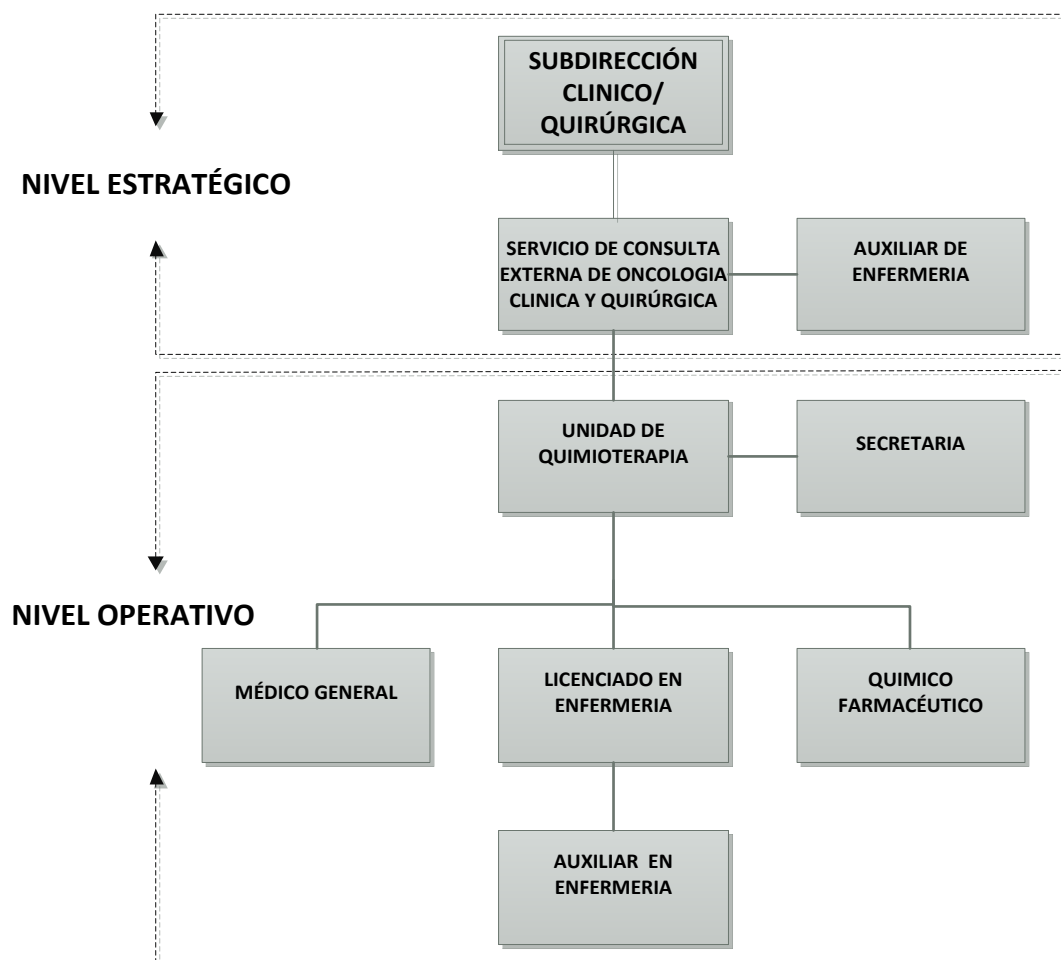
SUBDIRECCIÓN CLINICO/ QUIRÚRGICA

NIVEL ESTRATÉGICO

SERVICIO DE CONSULTA EXTERNA DE ONCOLOGIA CLINICA Y QUIRÚRGICA

AUXILIAR DE ENFERMERIA

UNIDAD DE QUIMIOTERAPIA

SECRETARIA

NIVEL OPERATIVO

MÉDICO GENERAL

LICENCIADO EN ENFERMERIA

QUIMICO FARMACÉUTICO

AUXILIAR EN ENFERMERIA